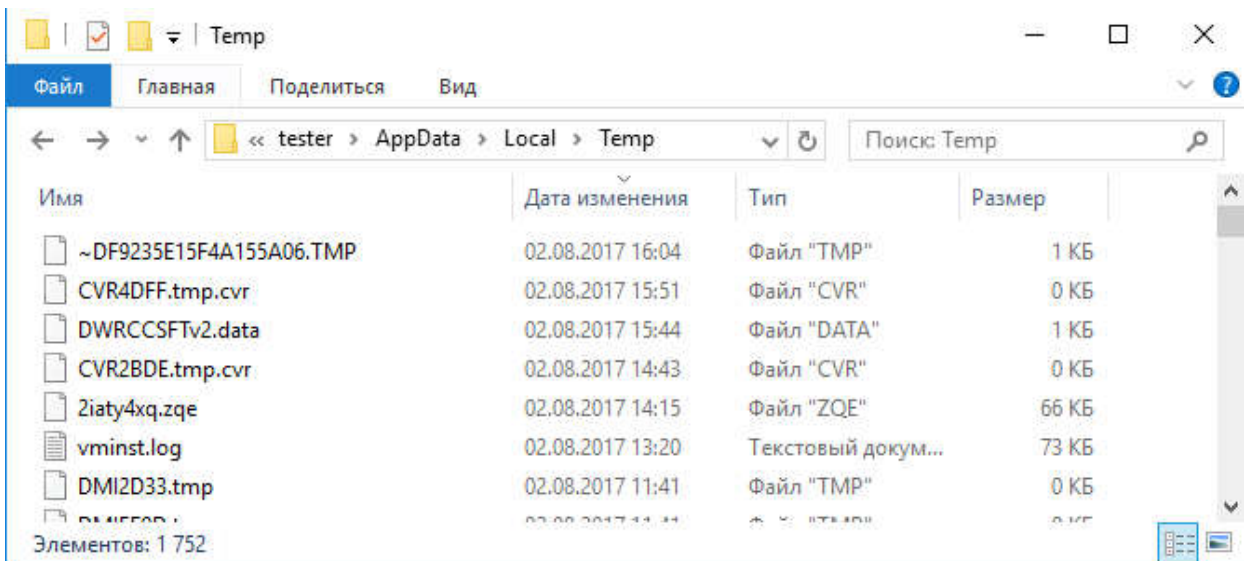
Temp

Файл Главная Поделиться Вид

« tester › AppData › Local › Temp

Поиск: Temp

| Имя | Дата изменения | Тип | Размер |
|---|---|---|---|
| ~DF9235E15F4A155A06.TMP | 02.08.2017 16:04 | Файл "TMP" | 1 КБ |
| CVR4DFF.tmp.cvr | 02.08.2017 15:51 | Файл "CVR" | 0 КБ |
| DWRCCSFTv2.data | 02.08.2017 15:44 | Файл "DATA" | 1 КБ |
| CVR2BDE.tmp.cvr | 02.08.2017 14:43 | Файл "CVR" | 0 КБ |
| 2iaty4xq.zqe | 02.08.2017 14:15 | Файл "ZQE" | 66 КБ |
| vminst.log | 02.08.2017 13:20 | Текстовый докум... | 73 КБ |
| DMI2D33.tmp | 02.08.2017 11:41 | Файл "TMP" | 0 КБ |
| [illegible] | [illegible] | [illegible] | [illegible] |

Элементов: 1 752